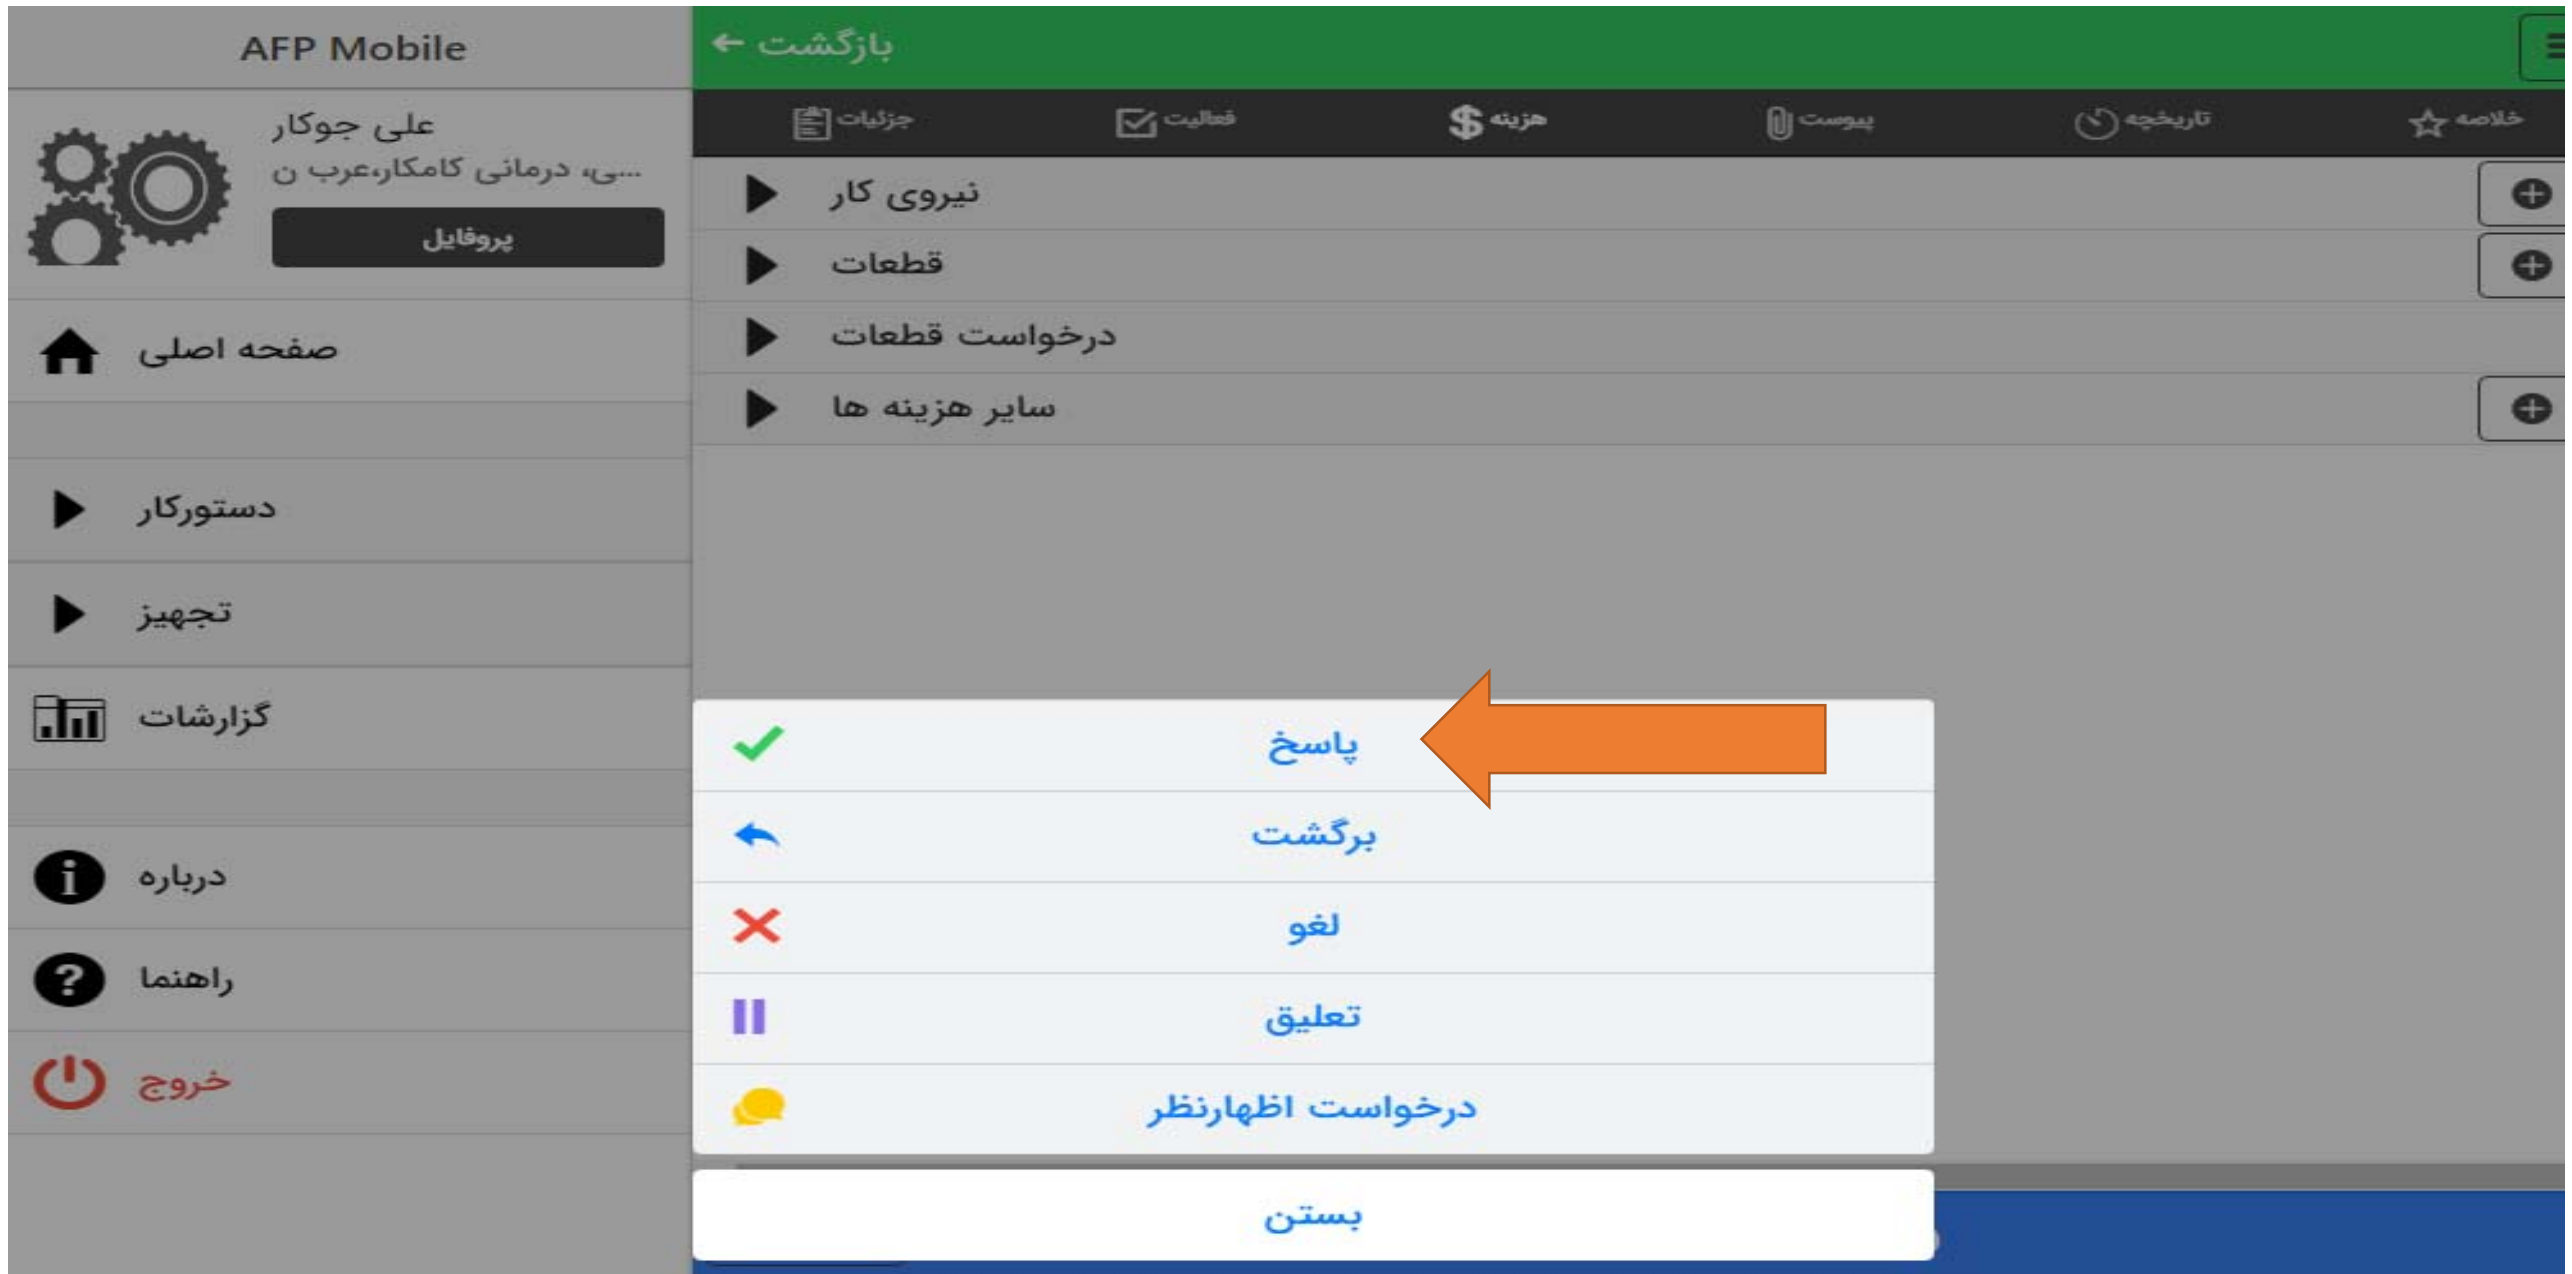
AFP Mobile

علی جوکار
...سی، درمانی کامکار،عرب ن
پروفایل

صفحه اصلی

دستورکار

تجهیز

گزارشات

درباره

راهنما

خروج

بازگشت

جزئیات
فعالیت
هزینه
پیوست
تاریخچه
خلاصه

نیروی کار
قطعات
درخواست قطعات
سایر هزینه ها

پاسخ
برگشت
لغو
تعلیق
درخواست اظهارنظر

بستن